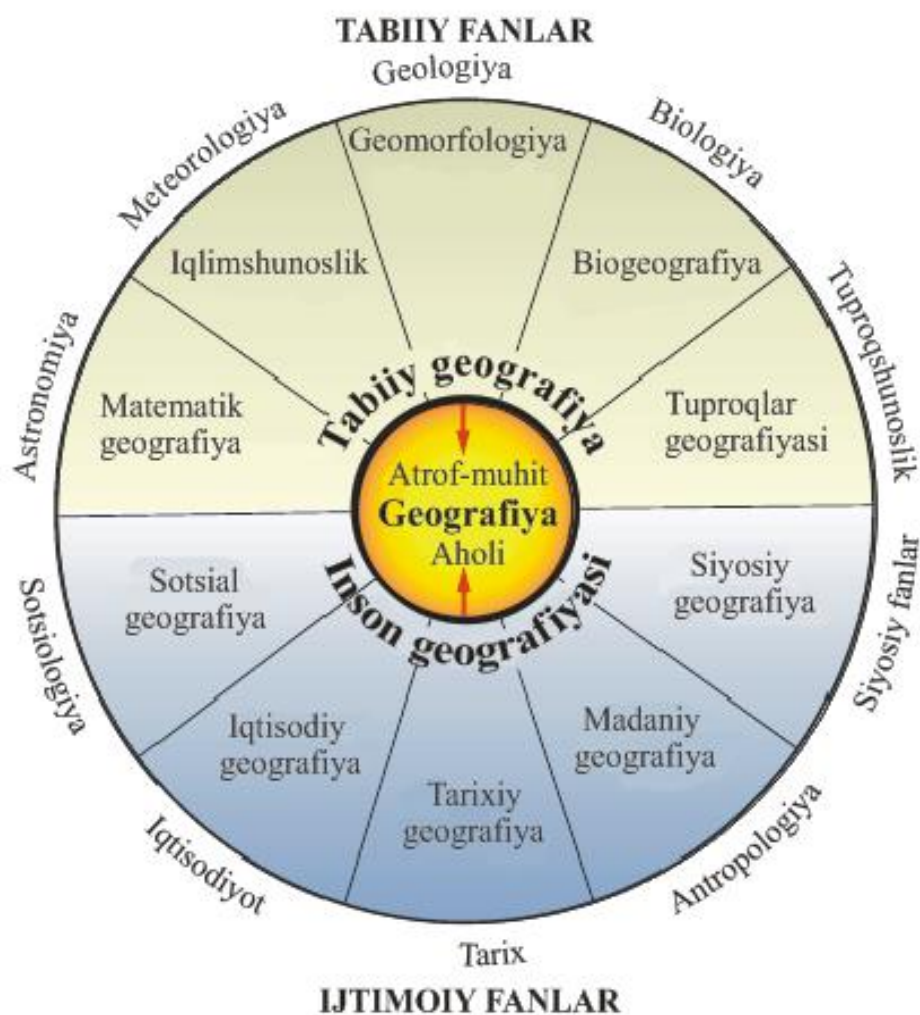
TABIIY FANLAR

Geologiya

Meteorologiya

Biologiya

Tuproqshunoslik

Astronomiya

Geomorfologiya

Iqlimshunoslik

Biogeografiya

Matematik geografiya

Tuproqlar geografiyasi

Tabiiy geografiya

Atrof-muhit

Geografiya

Aholi

Inson geografiyasi

Sotsial geografiya

Siyosiy geografiya

Iqtisodiy geografiya

Madaniy geografiya

Tarixiy geografiya

Sotsiologiya

Siyosiy fanlar

Iqtisodiyot

Antropologiya

Tarix

IJTIMOIY FANLAR